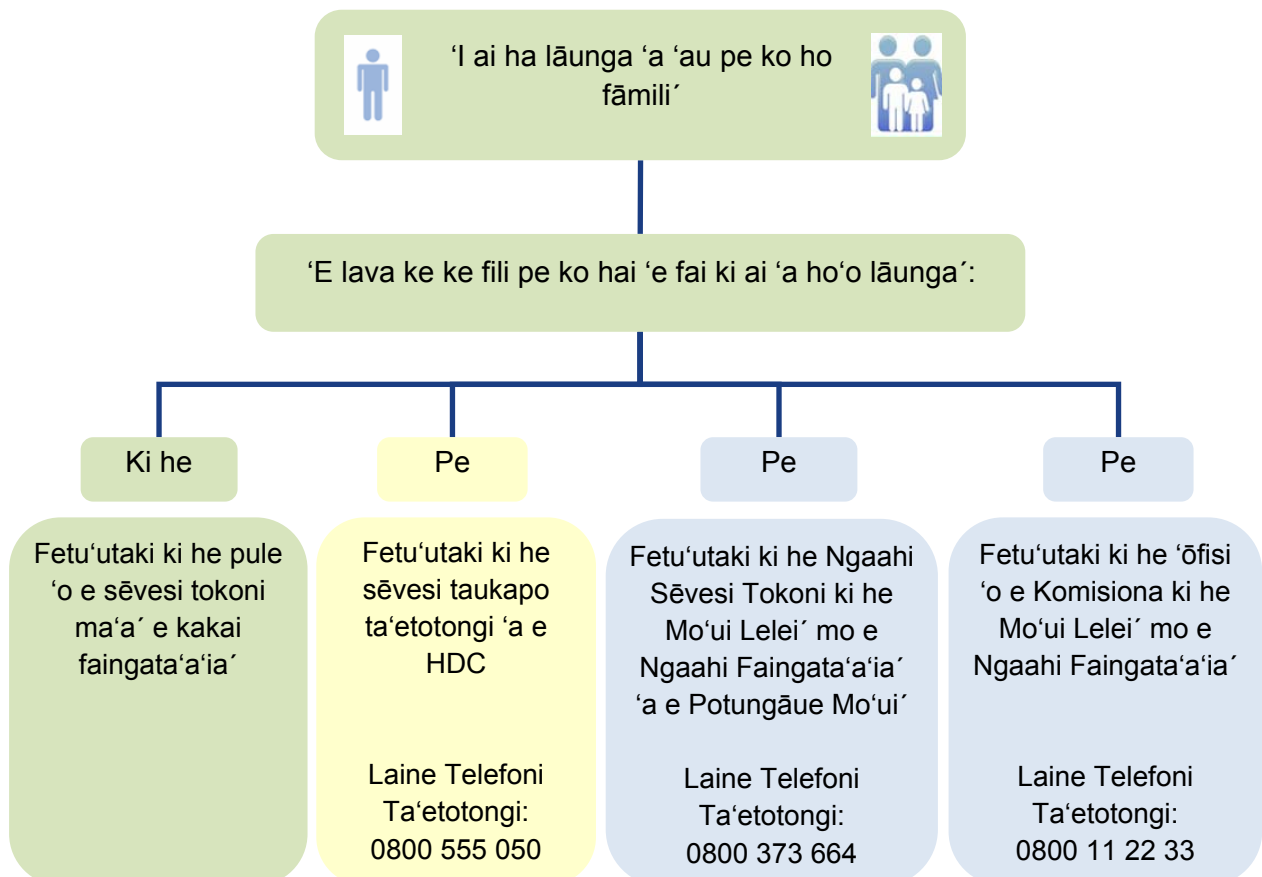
‘I ai ha lāunga ‘a ‘au pe ko ho fāmili´

‘E lava ke ke fili pe ko hai ‘e fai ki ai ‘a ho‘o lāunga´:

Ki he

Fetu‘utaki ki he pule ‘o e sēvesi tokoni ma‘a´ e kakai faingata‘a‘ia´

Pe

Fetu‘utaki ki he sēvesi taukapo ta‘etotongi ‘a e HDC

Laine Telefoni Ta‘etotongi: 0800 555 050

Pe

Fetu‘utaki ki he Ngaahi Sēvesi Tokoni ki he Mo‘ui Lelei´ mo e Ngaahi Faingata‘a‘ia´ ‘a e Potungāue Mo‘ui´

Laine Telefoni Ta‘etotongi: 0800 373 664

Pe

Fetu‘utaki ki he ‘ōfisi ‘o e Komisiona ki he Mo‘ui Lelei´ mo e Ngaahi Faingata‘a‘ia´

Laine Telefoni Ta‘etotongi: 0800 11 22 33